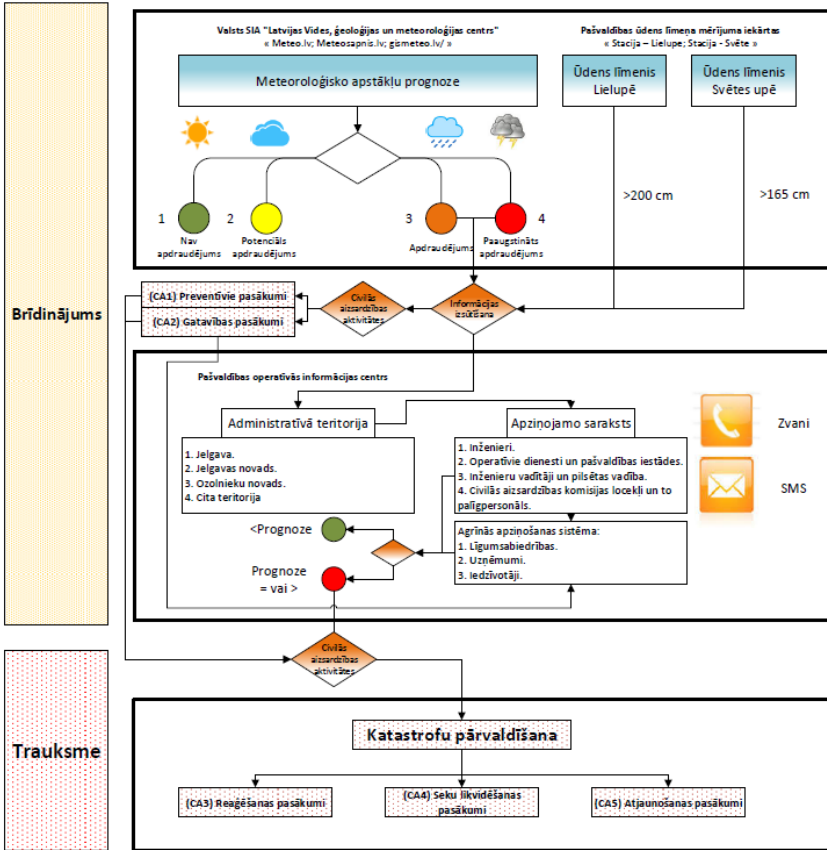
Brīdinājums

Valsts SIA "Latvijas Vides, ģeoloģijas un meteoroloģijas centrs"
« Meteo.lv; Meteosapnis.lv; gismeteo.lv/ »

Pašvaldības ūdens līmeņa mērījuma iekārtas
« Stacija – Lielupe; Stacija - Svēte »

Meteoroloģisko apstākļu prognoze

Ūdens līmenis Lielupē

Ūdens līmenis Svētes upē

>200 cm

>165 cm

1
Nav apdraudējums

2
Potenciāls apdraudējums

3
Apdraudējums

4
Paaugstināts apdraudējums

(CA1) Preventīvie pasākumi

(CA2) Gatavības pasākumi

Civilās aizsardzības aktivitātes

Informācijas izsūtīšana

Pašvaldības operatīvās informācijas centrs

Administratīvā teritorija

1. Jelgava.
2. Jelgavas novads.
3. Ozolnieku novads.
4. Cita teritorija

Apziņojamo saraksts

1. Inženieri.
2. Operatīvie dienesti un pašvaldības iestādes.
3. Inženieru vadītāji un pilsētas vadība.
4. Civilās aizsardzības komisijas locekļi un to palīgpersonāls.

Zvani

SMS

<Prognoze

Prognoze
= vai >

Agrīnās apziņošanas sistēma:
1. Līgumsabiedrības.
2. Uzņēmumi.
3. Iedzīvotāji.

Civilās aizsardzības aktivitātes

Trauksme

Katastrofu pārvaldīšana

(CA3) Reaģēšanas pasākumi

(CA4) Seku likvidēšanas pasākumi

(CA5) Atjaunošanas pasākumi